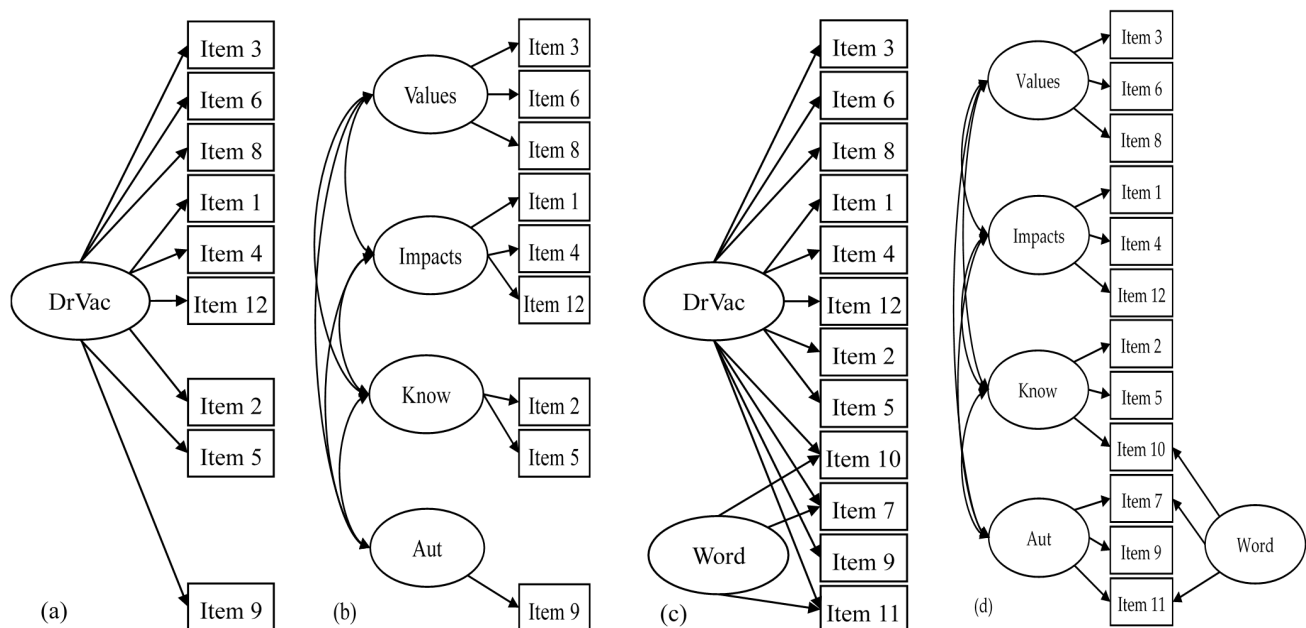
Item 3
Item 6
Item 8
Item 1
Item 4
DrVac
Item 12
Item 2
Item 5
Item 9
(a)

Values
Item 3
Item 6
Item 8
Impacts
Item 1
Item 4
Item 12
Know
Item 2
Item 5
Aut
Item 9
(b)

Item 3
Item 6
Item 8
Item 1
Item 4
DrVac
Item 12
Item 2
Item 5
Item 10
Word
Item 7
Item 9
Item 11
(c)

Values
Item 3
Item 6
Item 8
Impacts
Item 1
Item 4
Item 12
Know
Item 2
Item 5
Item 10
Aut
Item 7
Item 9
Word
Item 11
(d)